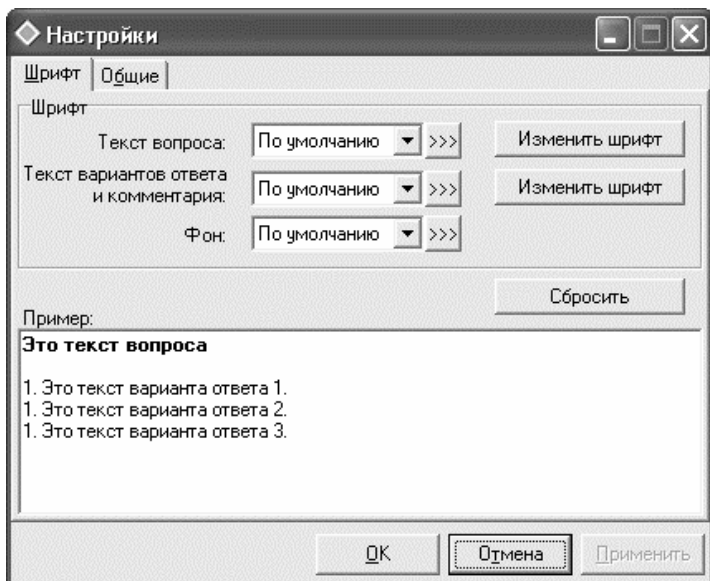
Настройки

Шрифт | Общие

Шрифт

Текст вопроса: По умолчанию >>> Изменить шрифт

Текст вариантов ответа и комментария: По умолчанию >>> Изменить шрифт

Фон: По умолчанию >>>

Сбросить

Пример:

**Это текст вопроса**

1. Это текст варианта ответа 1.
1. Это текст варианта ответа 2.
1. Это текст варианта ответа 3.

OK Отмена Применить